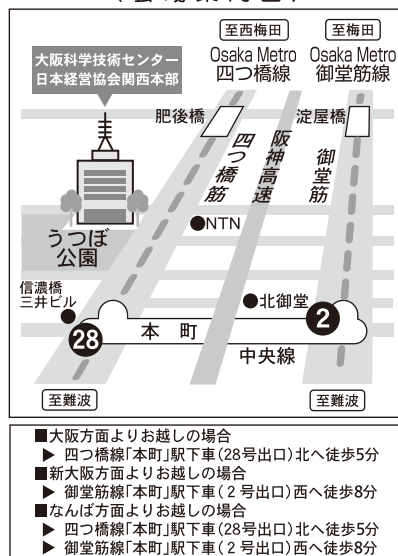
至西梅田
Osaka Metro
四つ橋線

至梅田
Osaka Metro
御堂筋線

大阪科学技術センター
日本経営協会関西本部

肥後橋
淀屋橋

四つ橋筋
阪神高速
御堂筋

NTN

うつぼ公園

信濃橋
三井ビル

北御堂

28
本町
2
中央線

至難波
至難波

■大阪方面よりお越しの場合
▶ 四つ橋線「本町」駅下車（28号出口）北へ徒歩5分
■新大阪方面よりお越しの場合
▶ 御堂筋線「本町」駅下車（2号出口）西へ徒歩8分
■なんば方面よりお越しの場合
▶ 四つ橋線「本町」駅下車（28号出口）北へ徒歩5分
▶ 御堂筋線「本町」駅下車（2号出口）西へ徒歩8分